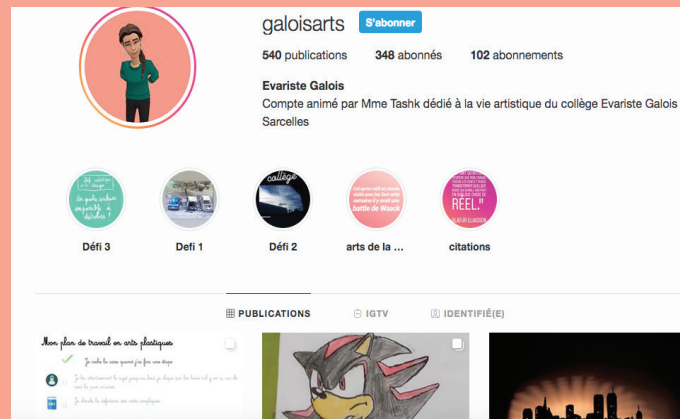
galoisarts S'abonner

540 publications 348 abonnés 102 abonnements

Evariste Galois
Compte animé par Mme Tashk dédié à la vie artistique du collège Evariste Galois Sarcelles

collège

REEL."

Défi 3 Defi 1 Défi 2 arts de la ... citations

PUBLICATIONS IGTV IDENTIFIÉ(E)

Mon plan de travail en arts plastiques